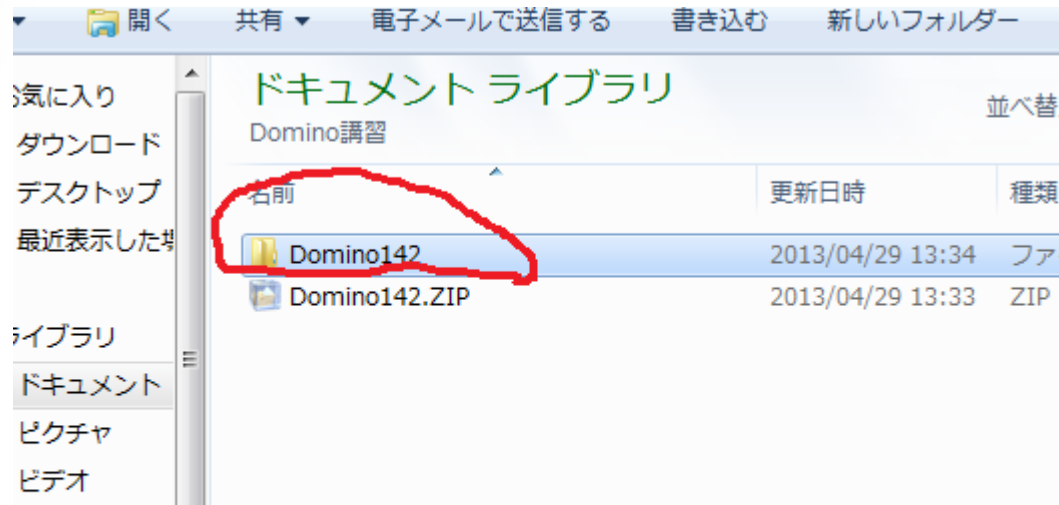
開く 共有 ▾ 電子メールで送信する 書き込む 新しいフォルダー

気に入り
ダウンロード
デスクトップ
最近表示した

イブラリ
ドキュメント
ピクチャ
ビデオ

ドキュメント ライブラリ
Domino講習

並べ替

| 名前 | 更新日時 | 種類 |
|---|---|---|
| Domino142 | 2013/04/29 13:34 | ファ |
| Domino142.ZIP | 2013/04/29 13:33 | ZIP |